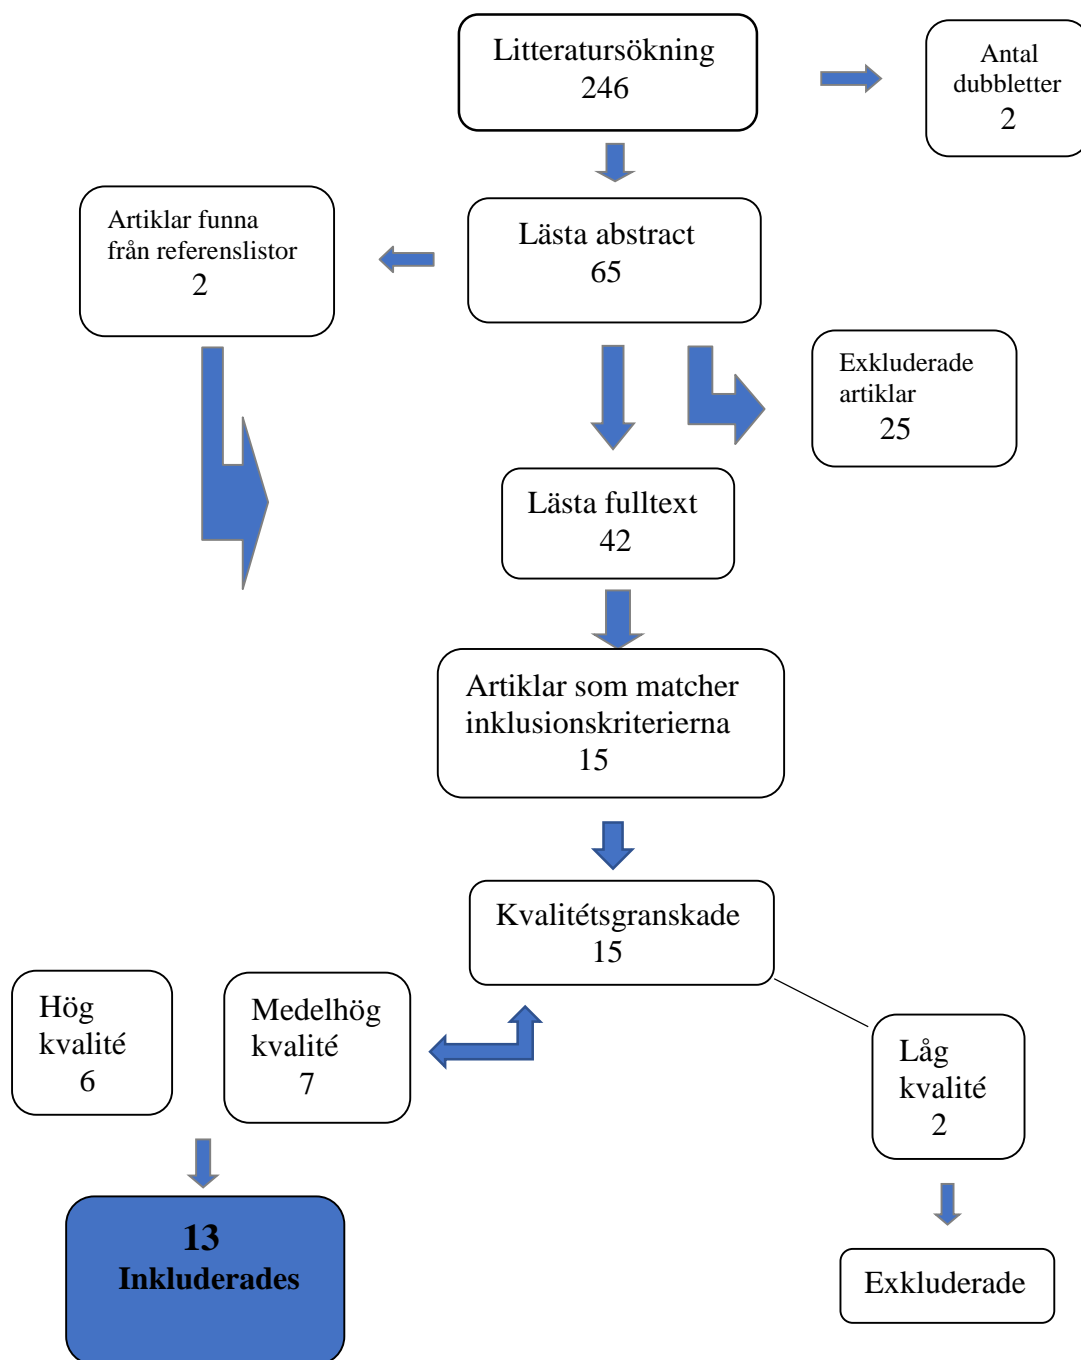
Litteratursökning
246

Antal
dubbletter
2

Artiklar funna
från referenslistor
2

Lästa abstract
65

Exkluderade
artiklar
25

Lästa fulltext
42

Artiklar som matcher
inklusionskriterierna
15

Kvalitétsgranskade
15

Hög
kvalité
6

Medelhög
kvalité
7

Låg
kvalité
2

**13**
**Inkluderades**

Exkluderade